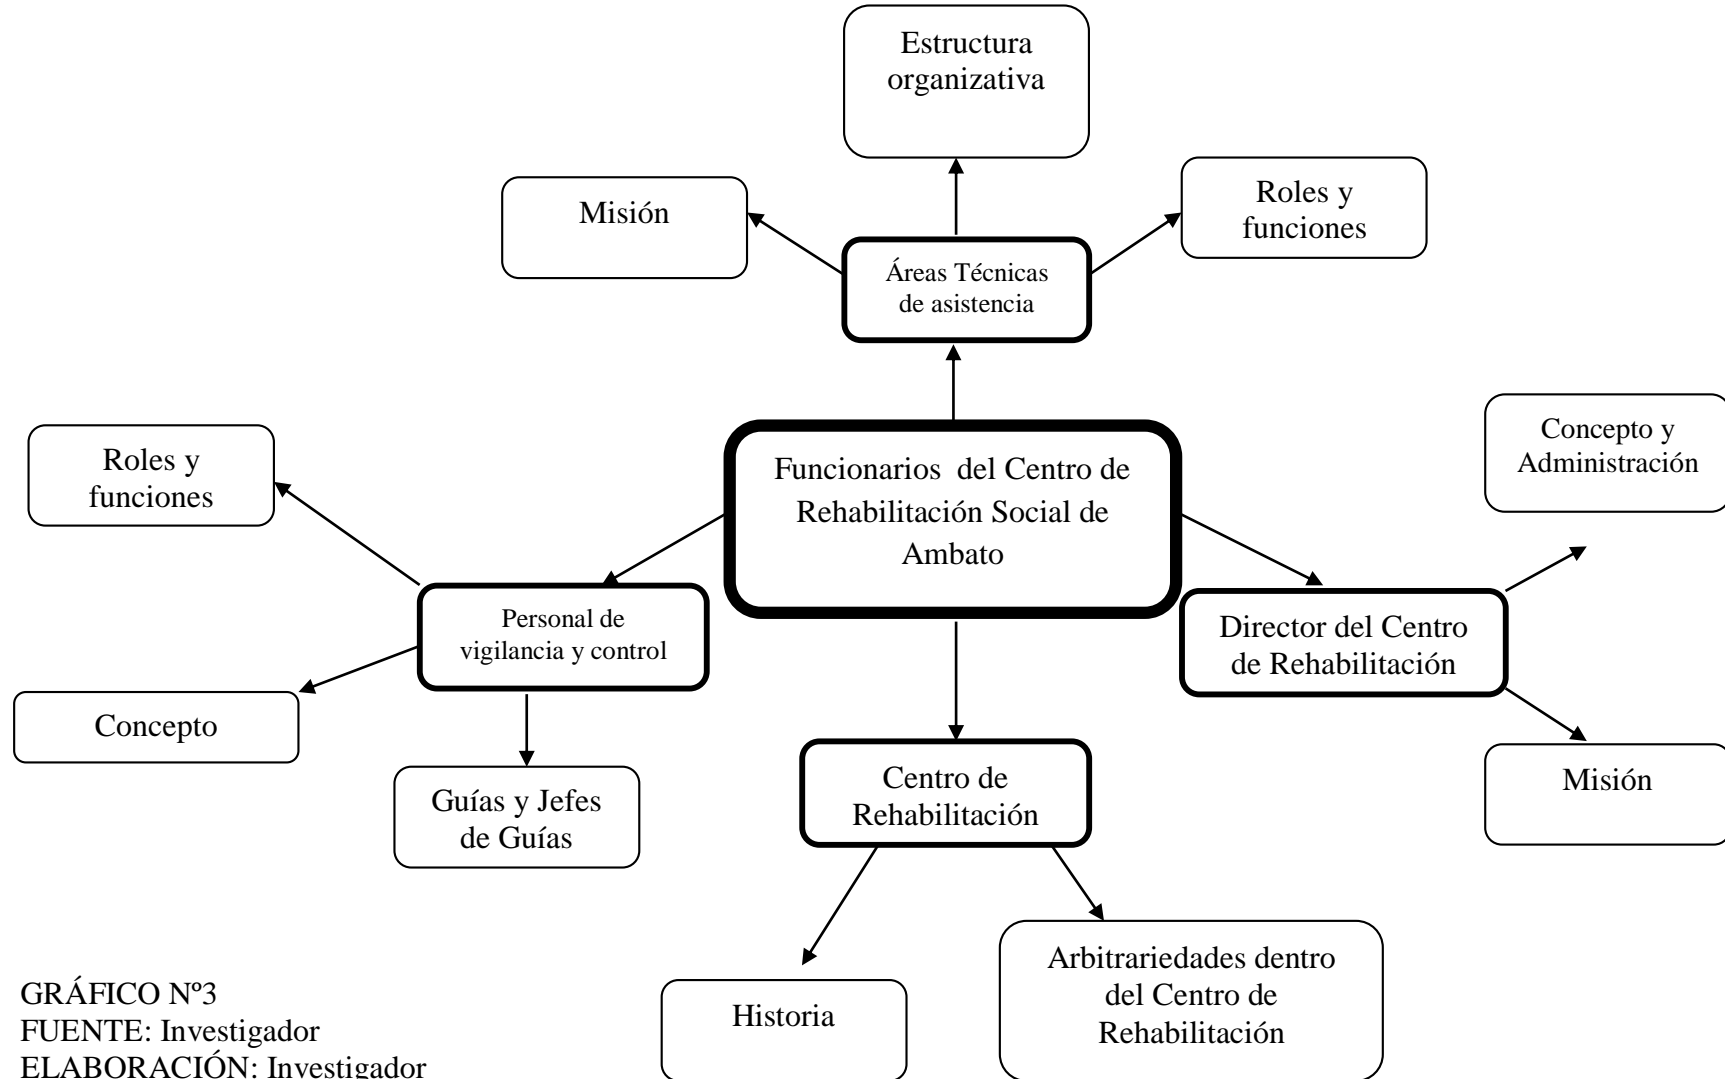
Estructura organizativa

Misión

Roles y funciones

Áreas Técnicas de asistencia

Roles y funciones

Concepto y Administración

Funcionarios del Centro de Rehabilitación Social de Ambato

Personal de vigilancia y control

Director del Centro de Rehabilitación

Concepto

Guías y Jefes de Guías

Centro de Rehabilitación

Misión

Historia

Arbitrariedades dentro del Centro de Rehabilitación

GRÁFICO Nº3
FUENTE: Investigador
ELABORACIÓN: Investigador